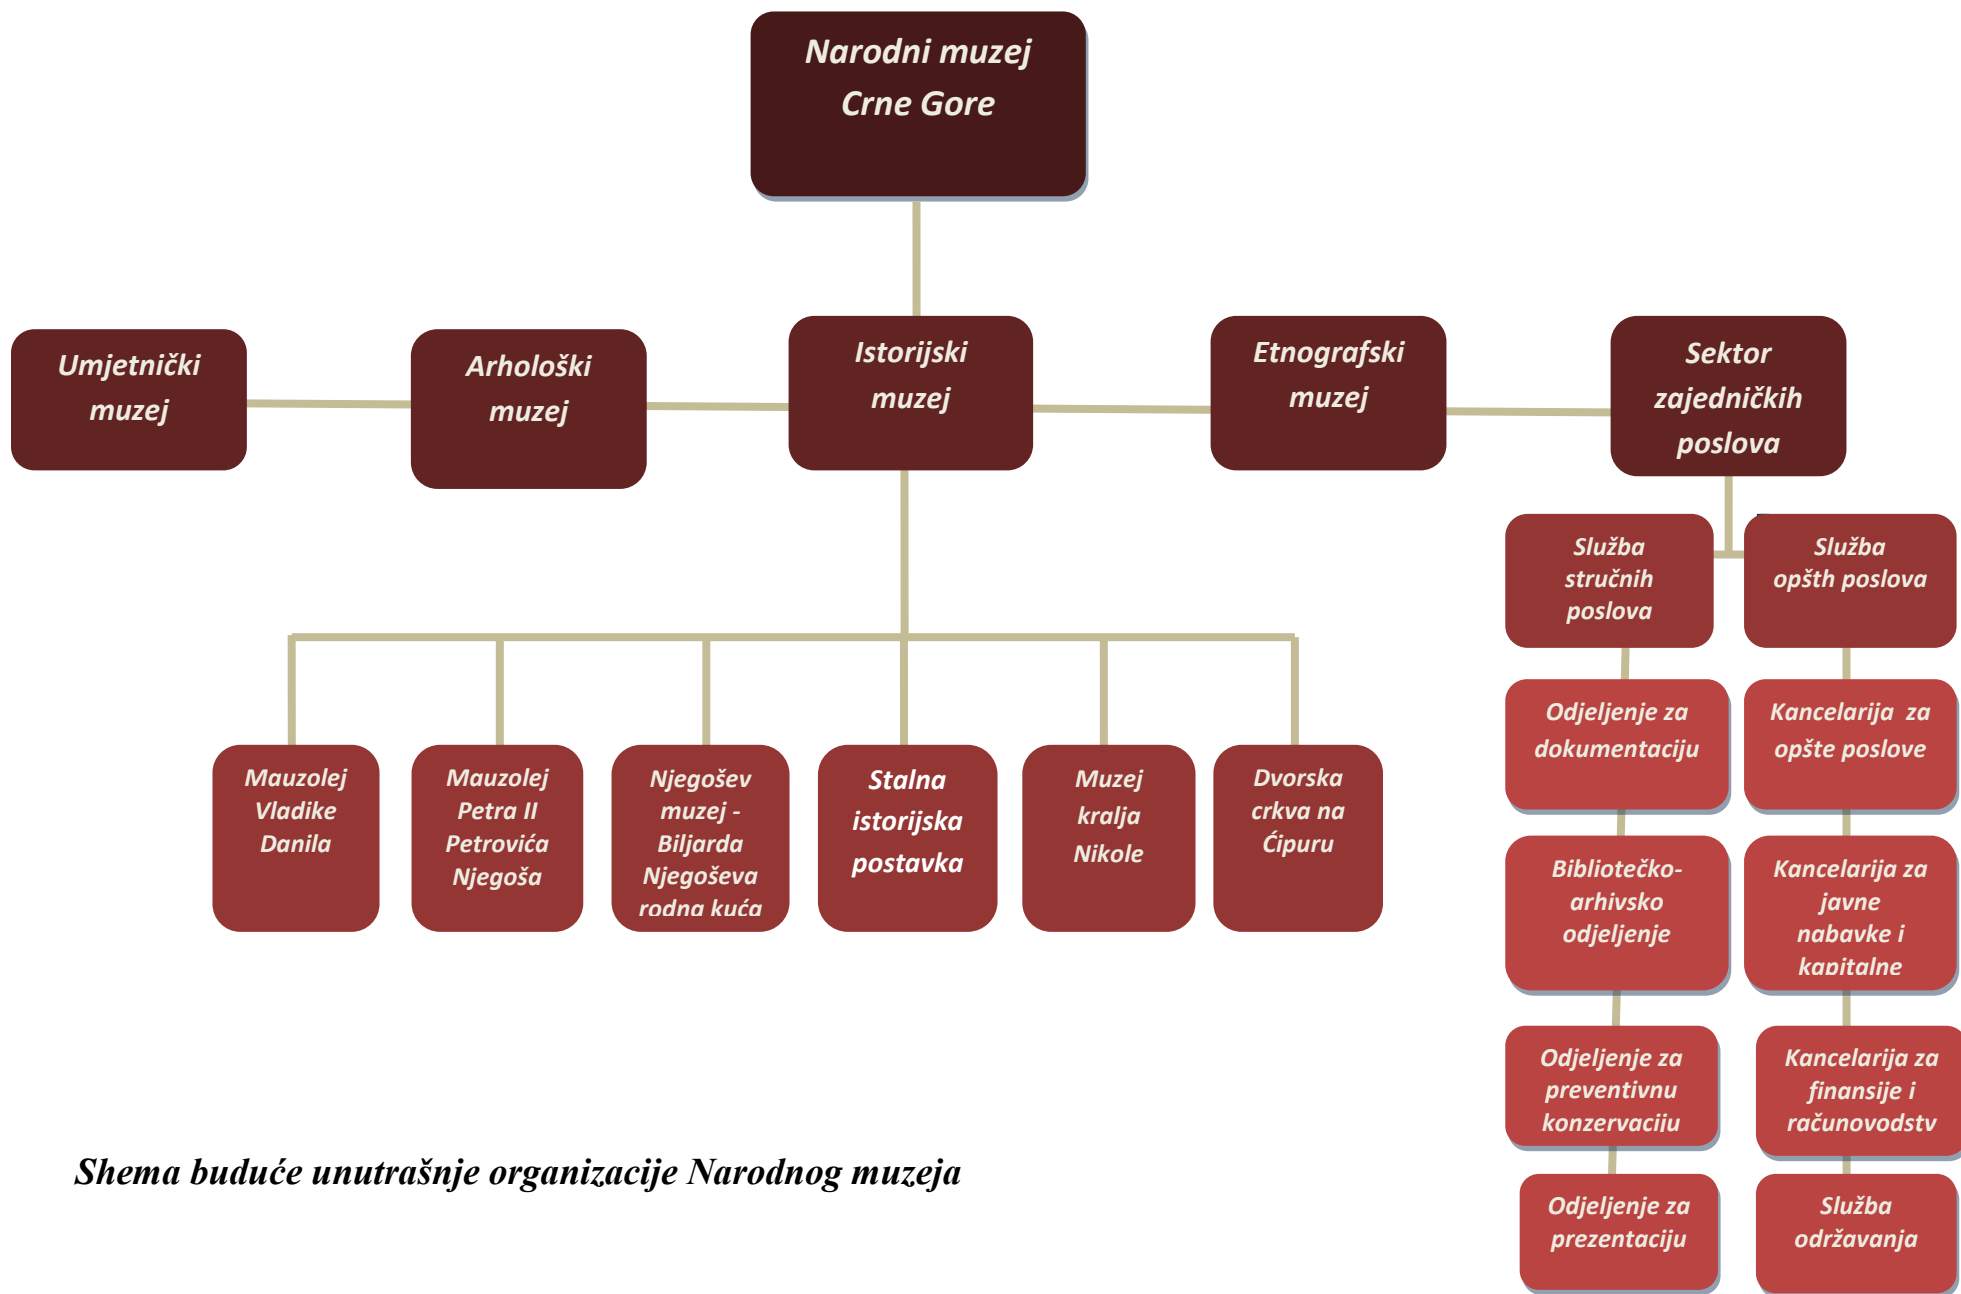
Narodni muzej Crne Gore

Umjetnički muzej

Arhološki muzej

Istorijski muzej

Etnografski muzej

Sektor zajedničkih poslova

Služba stručnih poslova

Služba opšth poslova

Mauzolej Vladike Danila

Mauzolej Petra II Petrovića Njegoša

Njegošev muzej - Biljarda Njegoševa rodna kuća

Stalna istorijska postavka

Muzej kralja Nikole

Dvorska crkva na Ćipuru

Odjeljenje za dokumentaciju

Kancelarija za opšte poslove

Bibliotečko-arhivsko odjeljenje

Kancelarija za javne nabavke i kapitalne

Odjeljenje za preventivnu konzervaciju

Kancelarija za finansije i računovodstv

Odjeljenje za prezentaciju

Služba održavanja

Shema buduće unutrašnje organizacije Narodnog muzeja